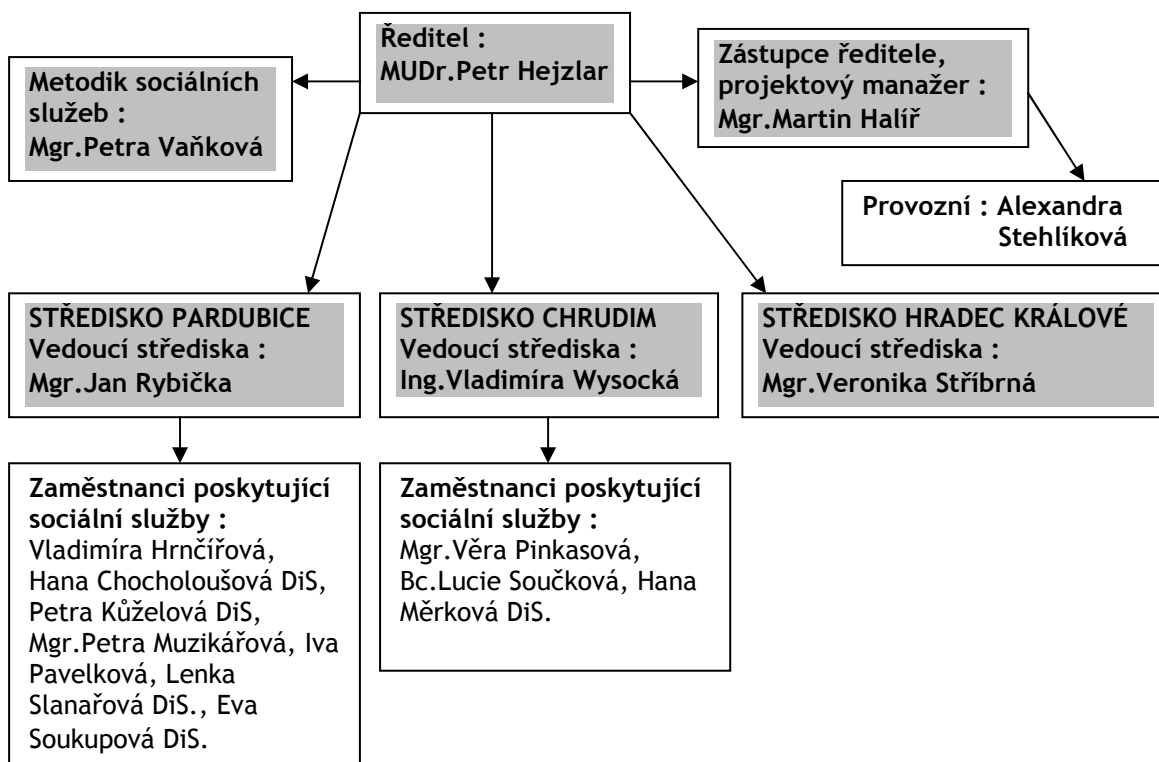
Ředitel :
MUDr.Petr Hejzlar

Metodik sociálních služeb :
Mgr.Petra Vaňková

Zástupce ředitele, projektový manažer :
Mgr.Martin Halíř

Provozní : Alexandra Stehlíková

STŘEDISKO PARDUBICE
Vedoucí střediska :
Mgr.Jan Rybička

STŘEDISKO CHRUDIM
Vedoucí střediska :
Ing.Vladimíra Wysocká

STŘEDISKO HRADEC KRÁLOVÉ
Vedoucí střediska :
Mgr.Veronika Stříbrná

Zaměstnanci poskytující sociální služby :
Vladimíra Hrnčířová, Hana Chocholoušová DiS, Petra Kůželová DiS, Mgr.Petra Muzikářová, Iva Pavelková, Lenka Slanařová DiS., Eva Soukupová DiS.

Zaměstnanci poskytující sociální služby :
Mgr.Věra Pinkasová, Bc.Lucie Součková, Hana Měrková DiS.